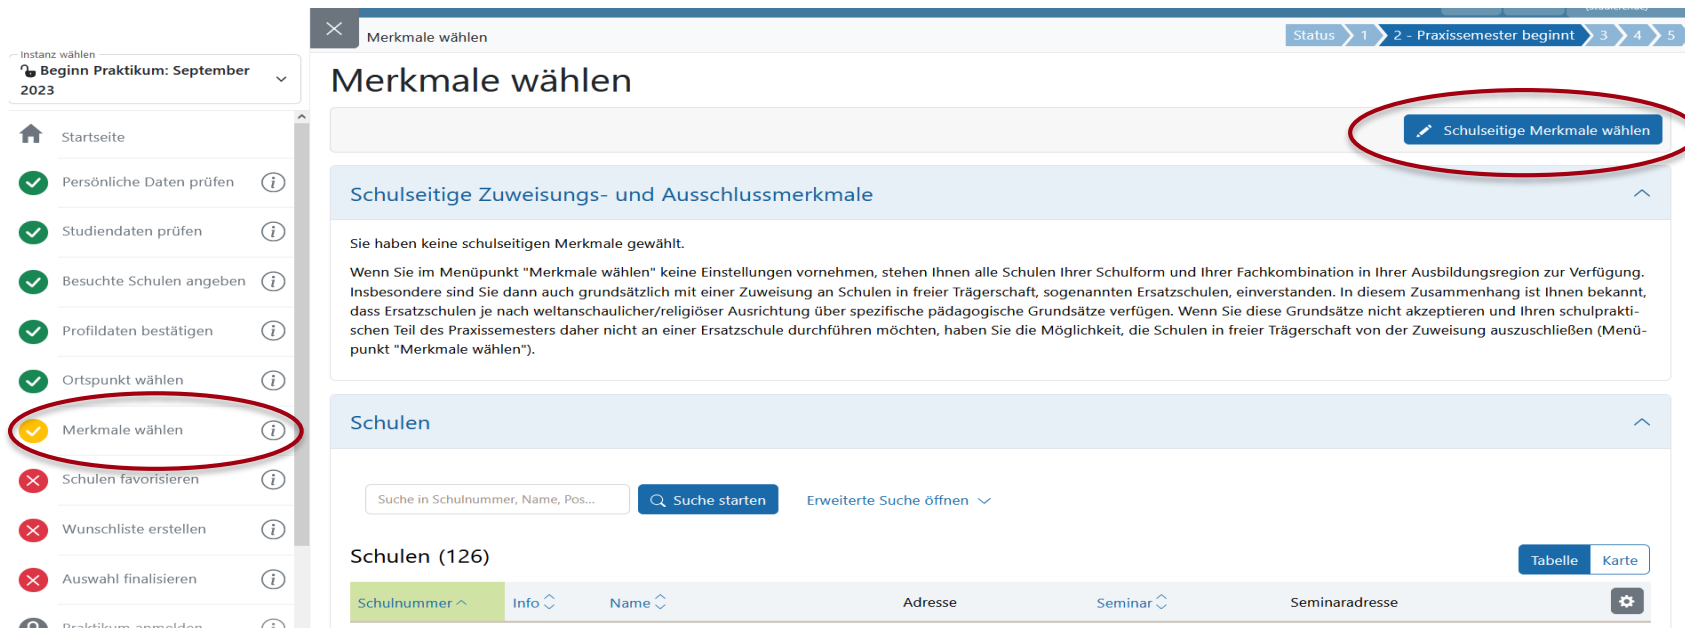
Instanz wählen
Beginn Praktikum: September 2023

Startseite
Persönliche Daten prüfen
Studiendaten prüfen
Besuchte Schulen angeben
Profildaten bestätigen
Ortspunkt wählen
Merkmale wählen
Schulen favorisieren
Wunschliste erstellen
Auswahl finalisieren
Praktikum anmelden

Merkmale wählen

Status 1 2 - Praxissemester beginnt 3 4 5

Merkmale wählen

Schulseitige Merkmale wählen

Schulseitige Zuweisungs- und Ausschlussmerkmale

Sie haben keine schulseitigen Merkmale gewählt.

Wenn Sie im Menüpunkt "Merkmale wählen" keine Einstellungen vornehmen, stehen Ihnen alle Schulen Ihrer Schulform und Ihrer Fachkombination in Ihrer Ausbildungsregion zur Verfügung. Insbesondere sind Sie dann auch grundsätzlich mit einer Zuweisung an Schulen in freier Trägerschaft, sogenannten Ersatzschulen, einverstanden. In diesem Zusammenhang ist Ihnen bekannt, dass Ersatzschulen je nach weltanschaulicher/religiöser Ausrichtung über spezifische pädagogische Grundsätze verfügen. Wenn Sie diese Grundsätze nicht akzeptieren und Ihren schulpraktischen Teil des Praxissemesters daher nicht an einer Ersatzschule durchführen möchten, haben Sie die Möglichkeit, die Schulen in freier Trägerschaft von der Zuweisung auszuschließen (Menüpunkt "Merkmale wählen").

Schulen

Suche in Schulnummer, Name, Pos...
Suche starten
Erweiterte Suche öffnen

Schulen (126)

Tabelle Karte

| Schulnummer | Info | Name | Adresse | Seminar | Seminaradresse |
|---|---|---|---|---|---|